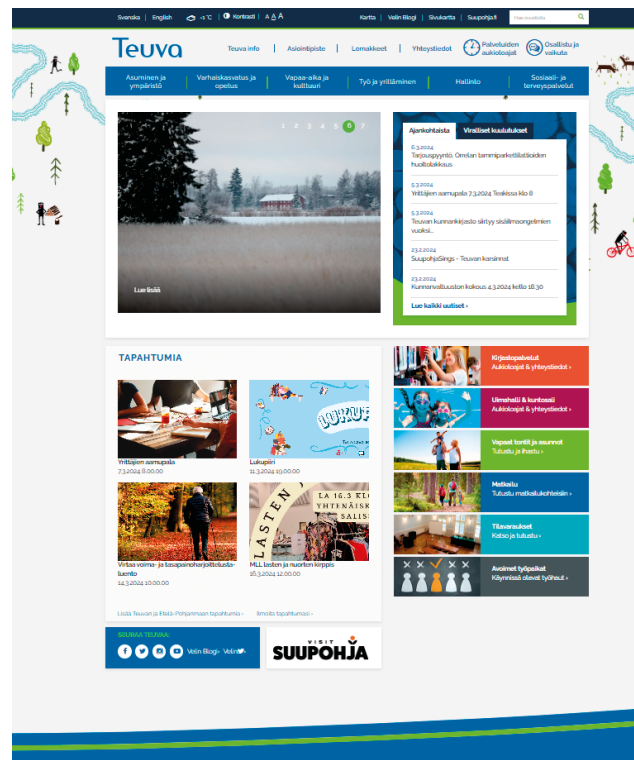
Svenska | English | -1 °C | Kontrasti | A A A

Kartta | Velin Blogi | Sivukartta | Suupohja.fi | Hae sivustolta

Teuva

Teuva info | Asiointipiste | Lomakkeet | Yhteystiedot | Palveluiden aukioloajat | Osallistu ja vaikuta

Asuminen ja ympäristö | Varhaiskasvatus ja opetus | Vapaa-aika ja kulttuuri | Työ ja yrittäminen | Hallinto | Sosiaali- ja terveyspalvelut

1 2 3 4 5 6 7

Lue lisää

Ajankohtaista | Viralliset kuulutukset

6.3.2024
Tarjouspyyntö: Orrelan tammiparkettilattioiden huoltolakkaus

5.3.2024
Yrittäjien aamupala 7.3.2024 Teskissa klo 8

5.3.2024
Teuvan kunnankirjasto siirtyy sisällinnogelmien vuoksi...

23.2.2024
SuupohjaSings - Teuvan konsirnat

23.2.2024
Kunnanvaltuuston kokous 4.3.2024 kello 18.30

Lue kaikki uutiset ›

TAPAHTUMIA

Yrittäjien aamupala
7.3.2024 8.00.00

Lukupiiri
11.3.2024 19.00.00

Virtaa voima- ja tasapainoharjoittelusta-luento
14.3.2024 10.00.00

MLL lasten ja nuorten kirppis
16.3.2024 12.00.00

Listaa Teuvan ja Etelä-Pohjanmaan tapahtumia ›

Ilmoita tapahtumasi ›

Kirjastopalvelut
Aukioloajat & yhteystiedot ›

Uimahalli & kuntosali
Aukioloajat & yhteystiedot ›

Vapaat tontit ja asunnot
Tutustu ja ihastu ›

Matkailu
Tutustu matkailukohteisiin ›

Tilavaraukset
Katso ja tutustu ›

Avoimet työpaikat
Käynnissä olevat työhaut ›

SEURAA TEUVAA:
Velin Blogi › Velin

VISIT
SUUPOHJA